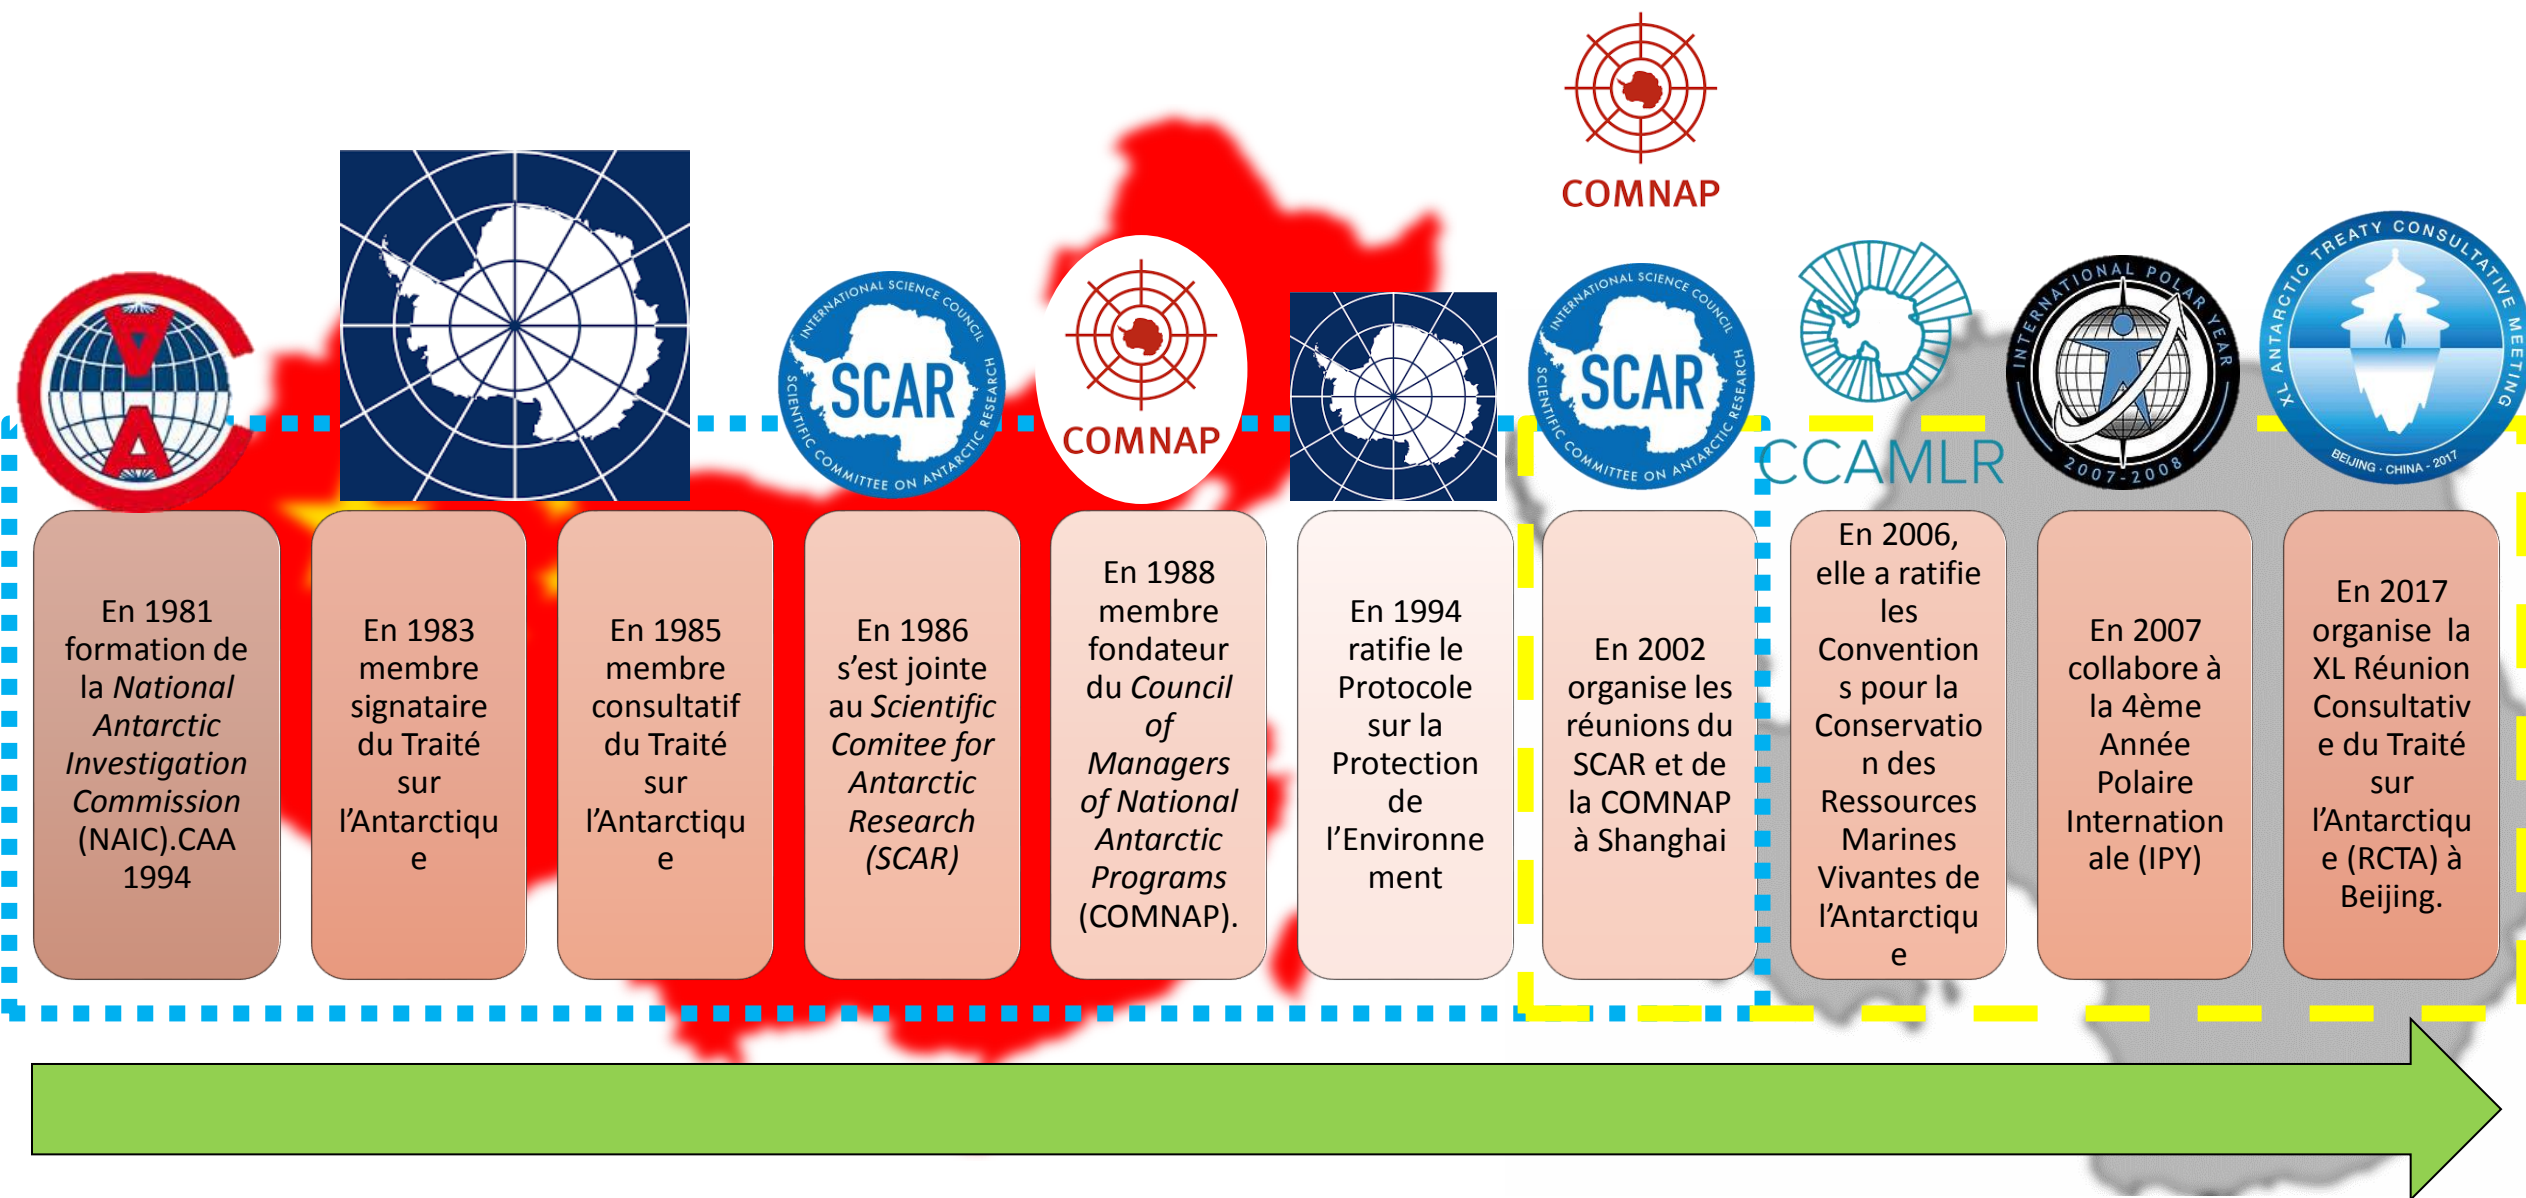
COMNAP

INTERNATIONAL SCIENCE COUNCIL SCAR SCIENTIFIC COMMITTEE ON ANTARCTIC RESEARCH

COMNAP

INTERNATIONAL SCIENCE COUNCIL SCAR SCIENTIFIC COMMITTEE ON ANTARCTIC RESEARCH

CCAMLR

INTERNATIONAL POLAR YEAR 2007-2008

XL ANTARCTIC TREATY CONSULTATIVE MEETING BEIJING · CHINA · 2017

En 1981 formation de la *National Antarctic Investigation Commission* (NAIC).CAA 1994

En 1983 membre signataire du Traité sur l'Antarctique

En 1985 membre consultatif du Traité sur l'Antarctique

En 1986 s'est jointe au *Scientific Comitee for Antarctic Research (SCAR)*

En 1988 membre fondateur du *Council of Managers of National Antarctic Programs* (COMNAP).

En 1994 ratifie le Protocole sur la Protection de l'Environnement

En 2002 organise les réunions du SCAR et de la COMNAP à Shanghai

En 2006, elle a ratifie les Conventions pour la Conservation des Ressources Marines Vivantes de l'Antarctique

En 2007 collabore à la 4ème Année Polaire Internationale (IPY)

En 2017 organise la XL Réunion Consultative du Traité sur l'Antarctique (RCTA) à Beijing.